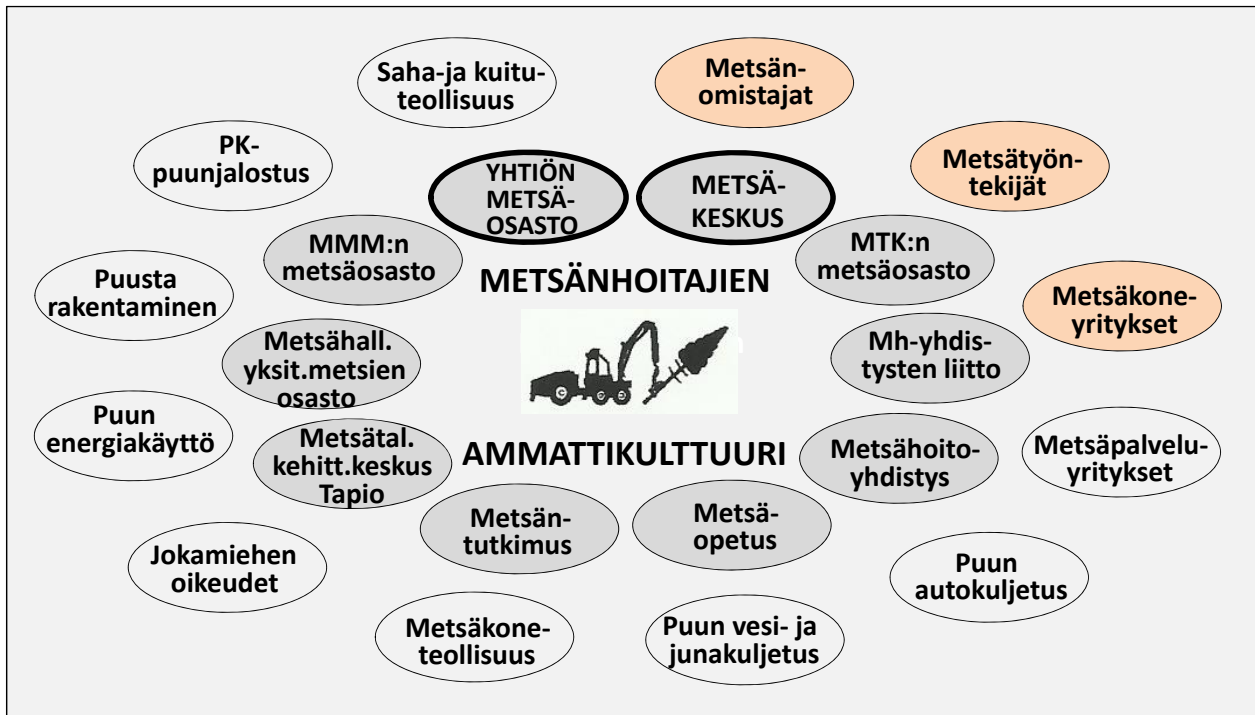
Saha-ja kuituteollisuus

Metsänomistajat

PK-puunjalostus

Metsätyöntekijät

YHTIÖN METSÄOSASTO

METSÄKESKUS

MMM:n metsäosasto

MTK:n metsäosasto

Puusta rakentaminen

METSÄNHOITAJIEN

Metsäkoneyritykset

Metsähall. yksit.metsien osasto

Mh-yhdistysten liitto

Puun energiakäyttö

Metsätal. kehitt.keskus Tapio

AMMATTIKULTTUURI

Metsähoitoyhdistys

Metsäpalveluyritykset

Metsäntutkimus

Metsäopetus

Jokamiehen oikeudet

Puun autokuljetus

Metsäkoneteollisuus

Puun vesi- ja junakuljetus